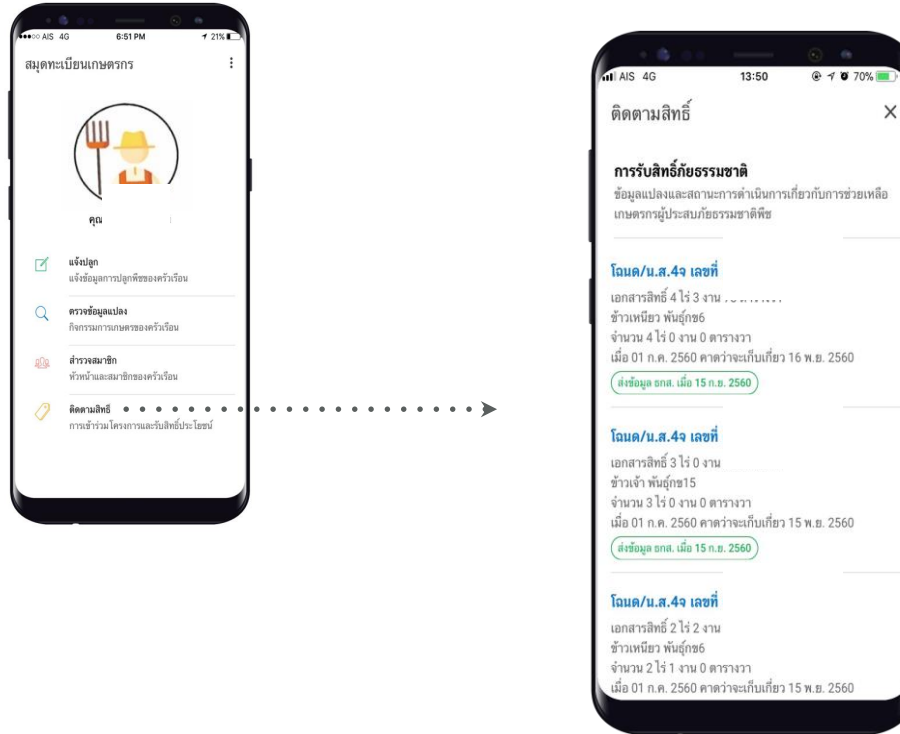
●●●○○ AIS 4G 6:51 PM 21%

สมุดทะเบียนเกษตรกร

คุณ

แจ้งปลูก
แจ้งข้อมูลการปลูกพืชของครัวเรือน

ตรวจข้อมูลแปลง
กิจกรรมการเกษตรของครัวเรือน

สำรวจสมาชิก
หัวหน้าและสมาชิกของครัวเรือน

ติดตามสิทธิ์
การเข้าร่วมโครงการและรับสิทธิ์ประโยชน์

AIS 4G 13:50 70%

ติดตามสิทธิ์

×

การรับสิทธิ์ภัยธรรมชาติ
ข้อมูลแปลงและสถานะการดำเนินการเกี่ยวกับการช่วยเหลือเกษตรกรผู้ประสบภัยธรรมชาติพืช

โฉนด/น.ส.4จ เลขที่
เอกสารสิทธิ์ 4 ไร่ 3 งาน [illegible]
ข้าวเหนียว พันธุ์กข6
จำนวน 4 ไร่ 0 งาน 0 ตารางวา
เมื่อ 01 ก.ค. 2560 คาดว่าจะเก็บเกี่ยว 16 พ.ย. 2560
ส่งข้อมูล ธกส. เมื่อ 15 ก.ย. 2560

โฉนด/น.ส.4จ เลขที่
เอกสารสิทธิ์ 3 ไร่ 0 งาน
ข้าวเจ้า พันธุ์กข15
จำนวน 3 ไร่ 0 งาน 0 ตารางวา
เมื่อ 01 ก.ค. 2560 คาดว่าจะเก็บเกี่ยว 15 พ.ย. 2560
ส่งข้อมูล ธกส. เมื่อ 15 ก.ย. 2560

โฉนด/น.ส.4จ เลขที่
เอกสารสิทธิ์ 2 ไร่ 2 งาน
ข้าวเหนียว พันธุ์กข6
จำนวน 2 ไร่ 1 งาน 0 ตารางวา
เมื่อ 01 ก.ค. 2560 คาดว่าจะเก็บเกี่ยว 15 พ.ย. 2560